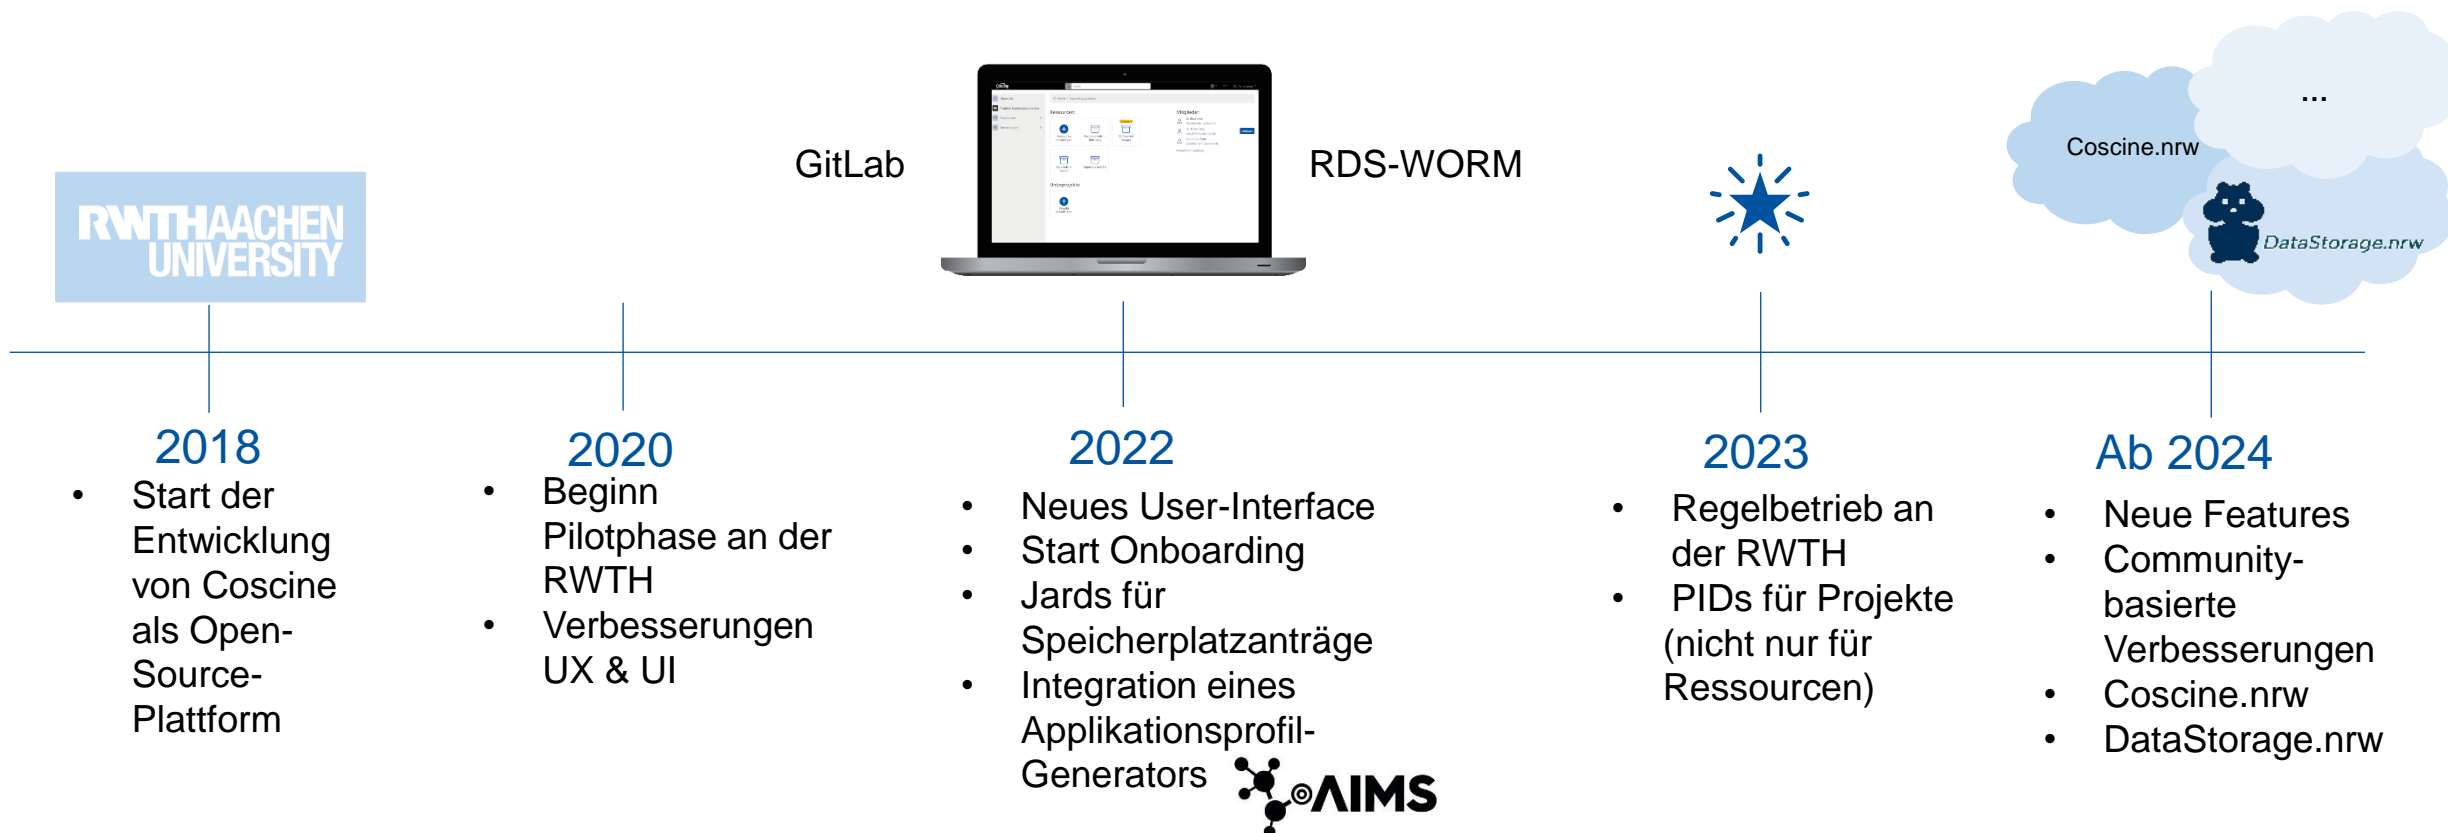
RWTHAACHEN UNIVERSITY

GitLab

RDS-WORM

Coscine.nrw

...

DataStorage.nrw

2018
- Start der Entwicklung von Coscine als Open-Source-Plattform

2020
- Beginn Pilotphase an der RWTH
- Verbesserungen UX & UI

2022
- Neues User-Interface
- Start Onboarding
- Jards für Speicherplatzanträge
- Integration eines Applikationsprofil-Generators

AIMS

2023
- Regelbetrieb an der RWTH
- PIDs für Projekte (nicht nur für Ressourcen)

Ab 2024
- Neue Features
- Community-basierte Verbesserungen
- Coscine.nrw
- DataStorage.nrw